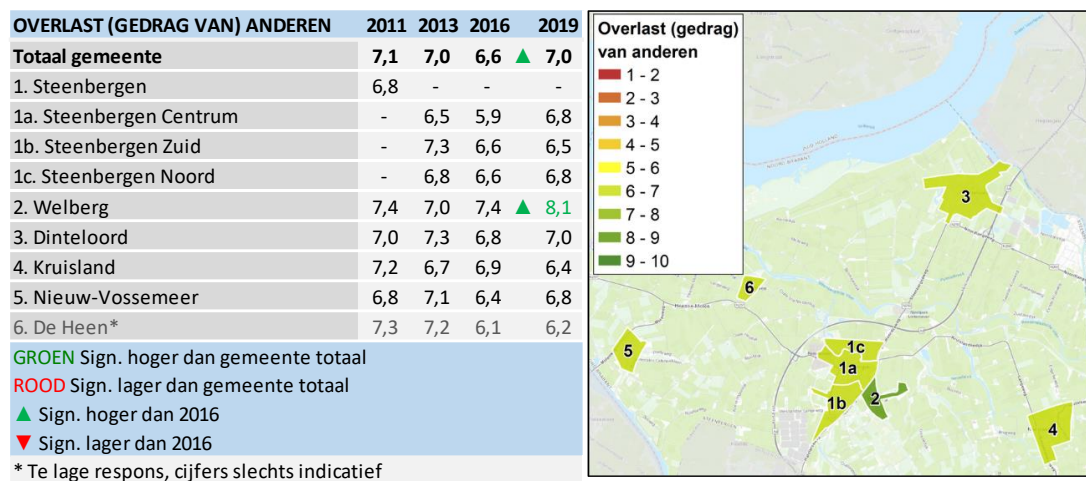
| OVERLAST (GEDRAG VAN) ANDEREN | 2011 | 2013 | 2016 | | 2019 |
|---|---|---|---|---|---|
| Totaal gemeente | 7,1 | 7,0 | 6,6 | ▲ | 7,0 |
| 1. Steenbergen | 6,8 | - | - | | - |
| 1a. Steenbergen Centrum | - | 6,5 | 5,9 | | 6,8 |
| 1b. Steenbergen Zuid | - | 7,3 | 6,6 | | 6,5 |
| 1c. Steenbergen Noord | - | 6,8 | 6,6 | | 6,8 |
| 2. Welberg | 7,4 | 7,0 | 7,4 | ▲ | 8,1 |
| 3. Dinteloord | 7,0 | 7,3 | 6,8 | | 7,0 |
| 4. Kruisland | 7,2 | 6,7 | 6,9 | | 6,4 |
| 5. Nieuw-Vossemeer | 6,8 | 7,1 | 6,4 | | 6,8 |
| 6. De Heen* | 7,3 | 7,2 | 6,1 | | 6,2 |

GROEN Sign. hoger dan gemeente totaal
ROOD Sign. lager dan gemeente totaal
▲ Sign. hoger dan 2016
▼ Sign. lager dan 2016
* Te lage respons, cijfers slechts indicatief

Overlast (gedrag) van anderen
1 - 2
2 - 3
3 - 4
4 - 5
5 - 6
6 - 7
7 - 8
8 - 9
9 - 10

3
6
5
1c
1a
1b
2
4